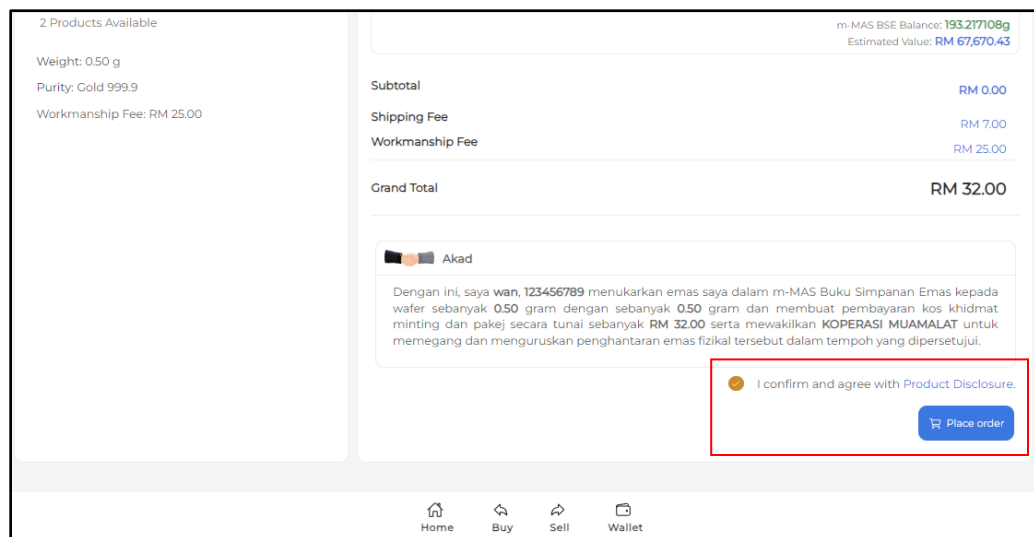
2 Products Available

Weight: 0.50 g

Purity: Gold 999.9

Workmanship Fee: RM 25.00

m-MAS BSE Balance: 193.217108g
Estimated Value: RM 67,670.43

| | |
|---|---|
| Subtotal | RM 0.00 |
| Shipping Fee | RM 7.00 |
| Workmanship Fee | RM 25.00 |
| Grand Total | RM 32.00 |

Akad

Dengan ini, saya wan, 123456789 menukarkan emas saya dalam m-MAS Buku Simpanan Emas kepada wafer sebanyak 0.50 gram dengan sebanyak 0.50 gram dan membuat pembayaran kos khidmat minting dan pakej secara tunai sebanyak RM 32.00 serta mewakilkan KOPERASI MUAMALAT untuk memegang dan menguruskan penghantaran emas fizikal tersebut dalam tempoh yang dipersetujui.

I confirm and agree with Product Disclosure.

Place order

Home Buy Sell Wallet